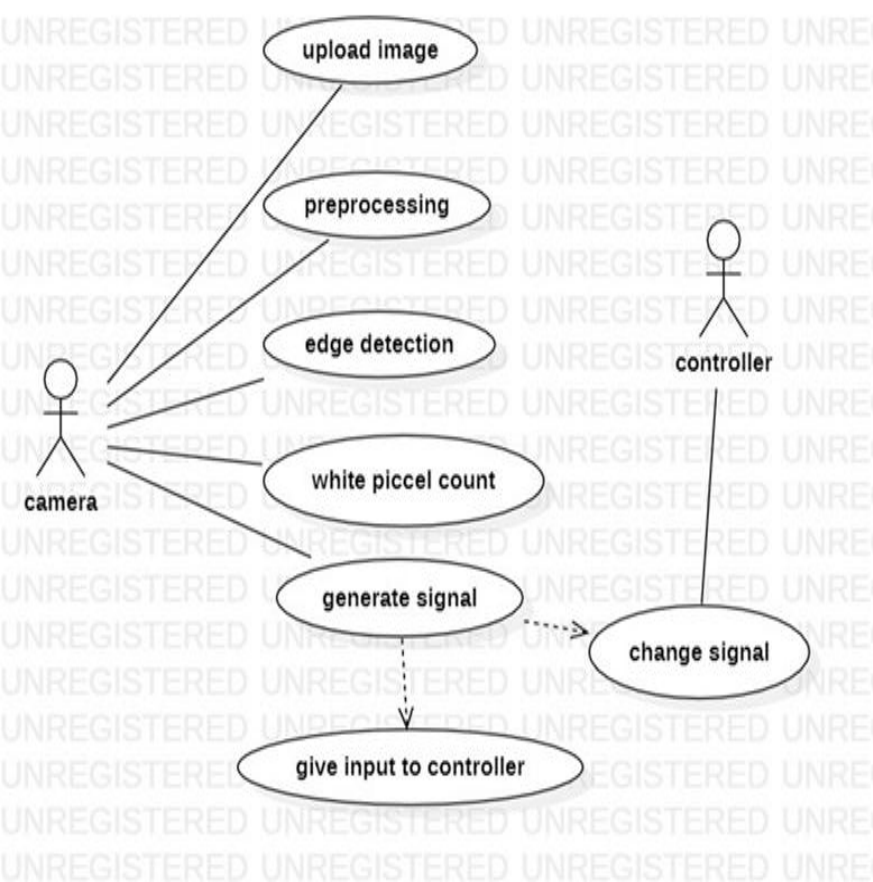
upload image

preprocessing

edge detection

white piccel count

generate signal

give input to controller

change signal

camera

controller

UNREGISTERED UNREGISTERED UNREGISTERED UNREG
UNREGISTERED UNREGISTERED UNREGISTERED UNREG
UNREGISTERED UNREGISTERED UNREGISTERED UNREG
UNREGISTERED UNREGISTERED UNREGISTERED UNREG
UNREGISTERED UNREGISTERED UNREGISTERED UNREG
UNREGISTERED UNREGISTERED UNREGISTERED UNREG
UNREGISTERED UNREGISTERED UNREGISTERED UNREG
UNREGISTERED UNREGISTERED UNREGISTERED UNREG
UNREGISTERED UNREGISTERED UNREGISTERED UNREG
UNREGISTERED UNREGISTERED UNREGISTERED UNREG
UNREGISTERED UNREGISTERED UNREGISTERED UNREG
UNREGISTERED UNREGISTERED UNREGISTERED UNREG
UNREGISTERED UNREGISTERED UNREGISTERED UNREG
UNREGISTERED UNREGISTERED UNREGISTERED UNREG
UNREGISTERED UNREGISTERED UNREGISTERED UNREG
UNREGISTERED UNREGISTERED UNREGISTERED UNREG
UNREGISTERED UNREGISTERED UNREGISTERED UNREG
UNREGISTERED UNREGISTERED UNREGISTERED UNREG
UNREGISTERED UNREGISTERED UNREGISTERED UNREG
UNREGISTERED UNREGISTERED UNREGISTERED UNREG